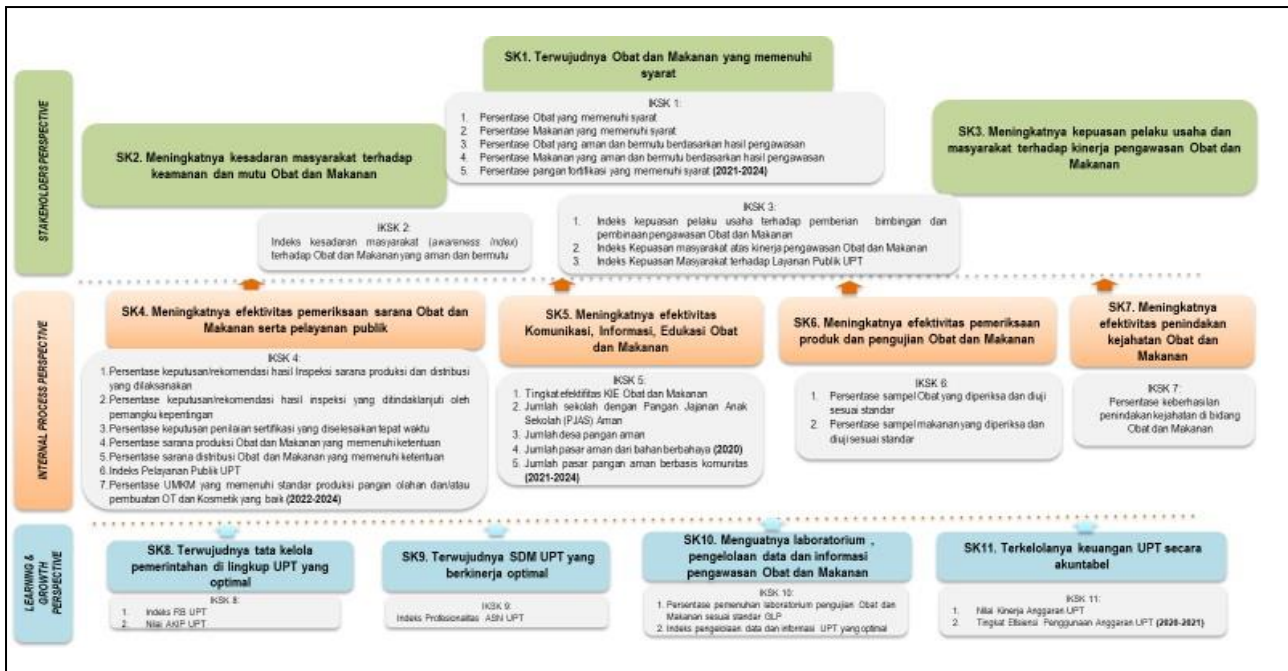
STAKEHOLDERS PERSPECTIVE

SK1. Terwujudnya Obat dan Makanan yang memenuhi syarat

IKSK 1:
1. Persentase Obat yang memenuhi syarat
2. Persentase Makanan yang memenuhi syarat
3. Persentase Obat yang aman dan bermutu berdasarkan hasil pengawasan
4. Persentase Makanan yang aman dan bermutu berdasarkan hasil pengawasan
5. Persentase pangan fortifikasi yang memenuhi syarat **(2021-2024)**

SK2. Meningkatnya kesadaran masyarakat terhadap keamanan dan mutu Obat dan Makanan

SK3. Meningkatnya kepuasan pelaku usaha dan masyarakat terhadap kinerja pengawasan Obat dan Makanan

IKSK 2:
Indeks kesadaran masyarakat (awareness index) terhadap Obat dan Makanan yang aman dan bermutu

IKSK 3:
1. Indeks kepuasan pelaku usaha terhadap pemberian bimbingan dan pembinaan pengawasan Obat dan Makanan
2. Indeks Kepuasan masyarakat atas kinerja pengawasan Obat dan Makanan
3. Indeks Kepuasan Masyarakat terhadap Layanan Publik UPT

INTERNAL PROCESS PERSPECTIVE

SK4. Meningkatnya efektivitas pemeriksaan sarana Obat dan Makanan serta pelayanan publik

IKSK 4:
1. Persentase keputusan/rekomendasi hasil Inspeksi sarana produksi dan distribusi yang dilaksanakan
2. Persentase keputusan/rekomendasi hasil inspeksi yang ditindaklanjuti oleh pemangku kepentingan
3. Persentase keputusan penilaian sertifikasi yang diselesaikan tepat waktu
4. Persentase sarana produksi Obat dan Makanan yang memenuhi ketentuan
5. Persentase sarana distribusi Obat dan Makanan yang memenuhi ketentuan
6. Indeks Pelayanan Publik UPT
7. Persentase UMKM yang memenuhi standar produksi pangan olahan dan/atau pembuatan OT dan Kosmetik yang baik **(2022-2024)**

SK5. Meningkatnya efektivitas Komunikasi, Informasi, Edukasi Obat dan Makanan

IKSK 5:
1. Tingkat efektifitas KIE Obat dan Makanan
2. Jumlah sekolah dengan Pangan Jajanan Anak Sekolah (PJAS) Aman
3. Jumlah desa pangan aman
4. Jumlah pasar aman dari bahan berbahaya **(2020)**
5. Jumlah pasar pangan aman berbasis komunitas **(2021-2024)**

SK6. Meningkatnya efektivitas pemeriksaan produk dan pengujian Obat dan Makanan

IKSK 6:
1. Persentase sampel Obat yang diperiksa dan diuji sesuai standar
2. Persentase sampel makanan yang diperiksa dan diuji sesuai standar

SK7. Meningkatnya efektivitas penindakan kejahatan Obat dan Makanan

IKSK 7:
Persentase keberhasilan penindakan kejahatan di bidang Obat dan Makanan

LEARNING & GROWTH PERSPECTIVE

SK8. Terwujudnya tata kelola pemerintahan di lingkup UPT yang optimal

IKSK 8:
1. Indeks RB UPT
2. Nilai AKIP UPT

SK9. Terwujudnya SDM UPT yang berkinerja optimal

IKSK 9:
Indeks Profesionalitas ASN UPT

SK10. Menguatnya laboratorium , pengelolaan data dan informasi pengawasan Obat dan Makanan

IKSK 10:
1. Persentase pemenuhan laboratorium pengujian Obat dan Makanan sesuai standar GLP
2. Indeks pengelolaan data dan informasi UPT yang optimal

SK11. Terkelolanya keuangan UPT secara akuntabel

IKSK 11:
1. Nilai Kinerja Anggaran UPT
2. Tingkat Efisiensi Penggunaan Anggaran UPT **(2020-2021)**